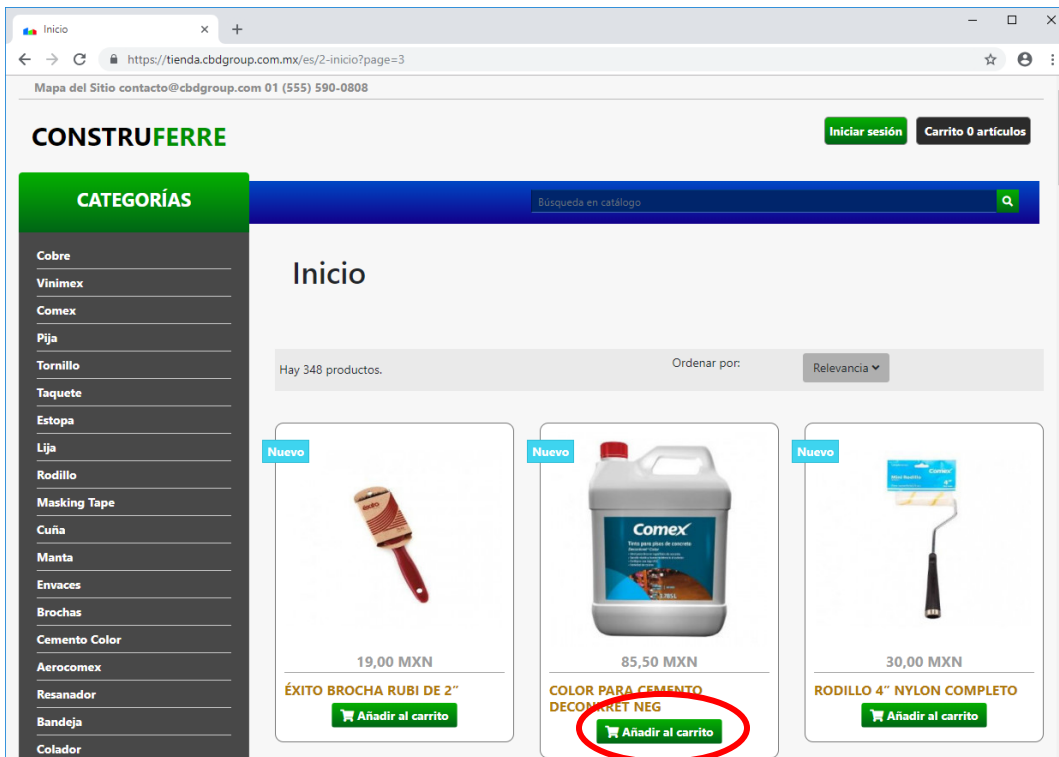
Inicio

https://tienda.cbdgroup.com.mx/es/2-inicio?page=3

Mapa del Sitio contacto@cbdgroup.com 01 (555) 590-0808

CONSTRUFERRE

Iniciar sesión

Carrito 0 artículos

CATEGORÍAS

Búsqueda en catálogo

Cobre
Vinimex
Comex
Pija
Tornillo
Taquete
Estopa
Lija
Rodillo
Masking Tape
Cuña
Manta
Envaces
Brochas
Cemento Color
Aerocomex
Resanador
Bandeja
Colador

Inicio

Hay 348 productos.

Ordenar por:

Relevancia

Nuevo

19,00 MXN

ÉXITO BROCHA RUBI DE 2"

Añadir al carrito

Nuevo

Comex

85,50 MXN

COLOR PARA CEMENTO DECONKRET NEG

Añadir al carrito

Nuevo

Comex

30,00 MXN

RODILLO 4" NYLON COMPLETO

Añadir al carrito